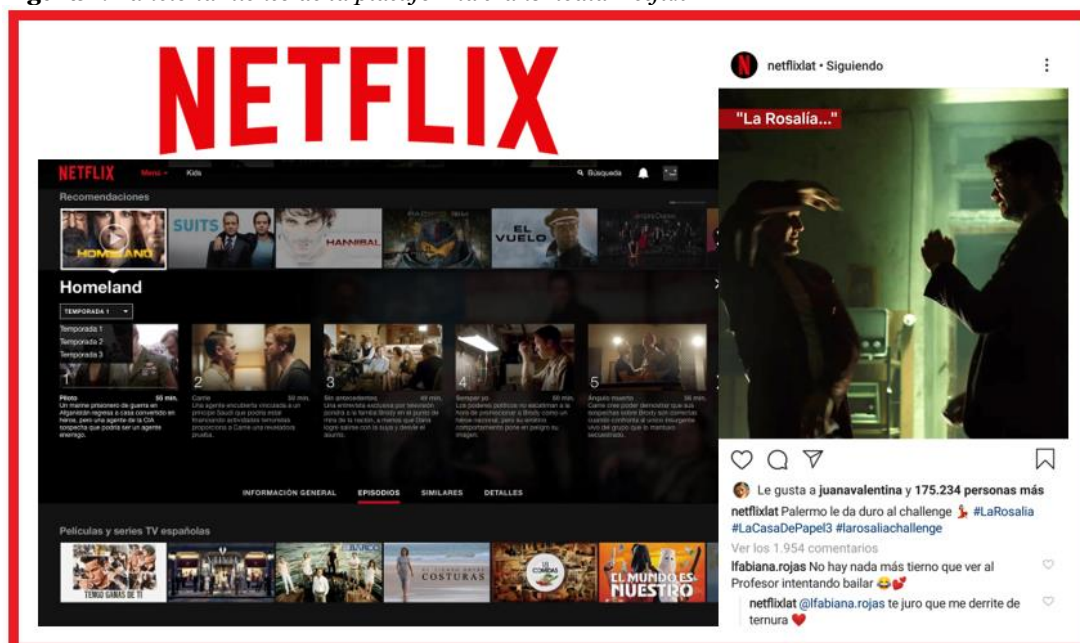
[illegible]

NETFLIX

NETFLIX Menú Kids Búsqueda

Recomendaciones

HOMELAND SUITS HANNIBAL EL VUELO

Homeland

TEMPORADA 1

Temporada 1
Temporada 2
Temporada 3

1 2 3 4 5

Piloto 56 min. Un marine prisionero de guerra en Afganistán regresa a casa convertido en héroe, pero una agente de la CIA sospecha que podría ser un agente enemigo.

Carrie 56 min.

Sin antecedentes 56 min.

Semper yo 56 min.

Ángulo muerto 56 min.

INFORMACIÓN GENERAL EPISODIOS SIMILARES DETALLES

Películas y series TV españolas

TENGO GANAS DE TI COSTURAS EL MUNDO ES NUESTRO

netflixlat • Siguiendo

"La Rosalía..."

Le gusta a juanavalentina y 175.234 personas más

netflixlat Palermo le da duro al challenge 💃 #LaRosalia #LaCasaDePapel3 #larosaliachallenge

Ver los 1.954 comentarios

lfabiana.rojas No hay nada más tierno que ver al Profesor intentando bailar 😂💕

netflixlat @lfabiana.rojas te juro que me derrite de ternura ❤️